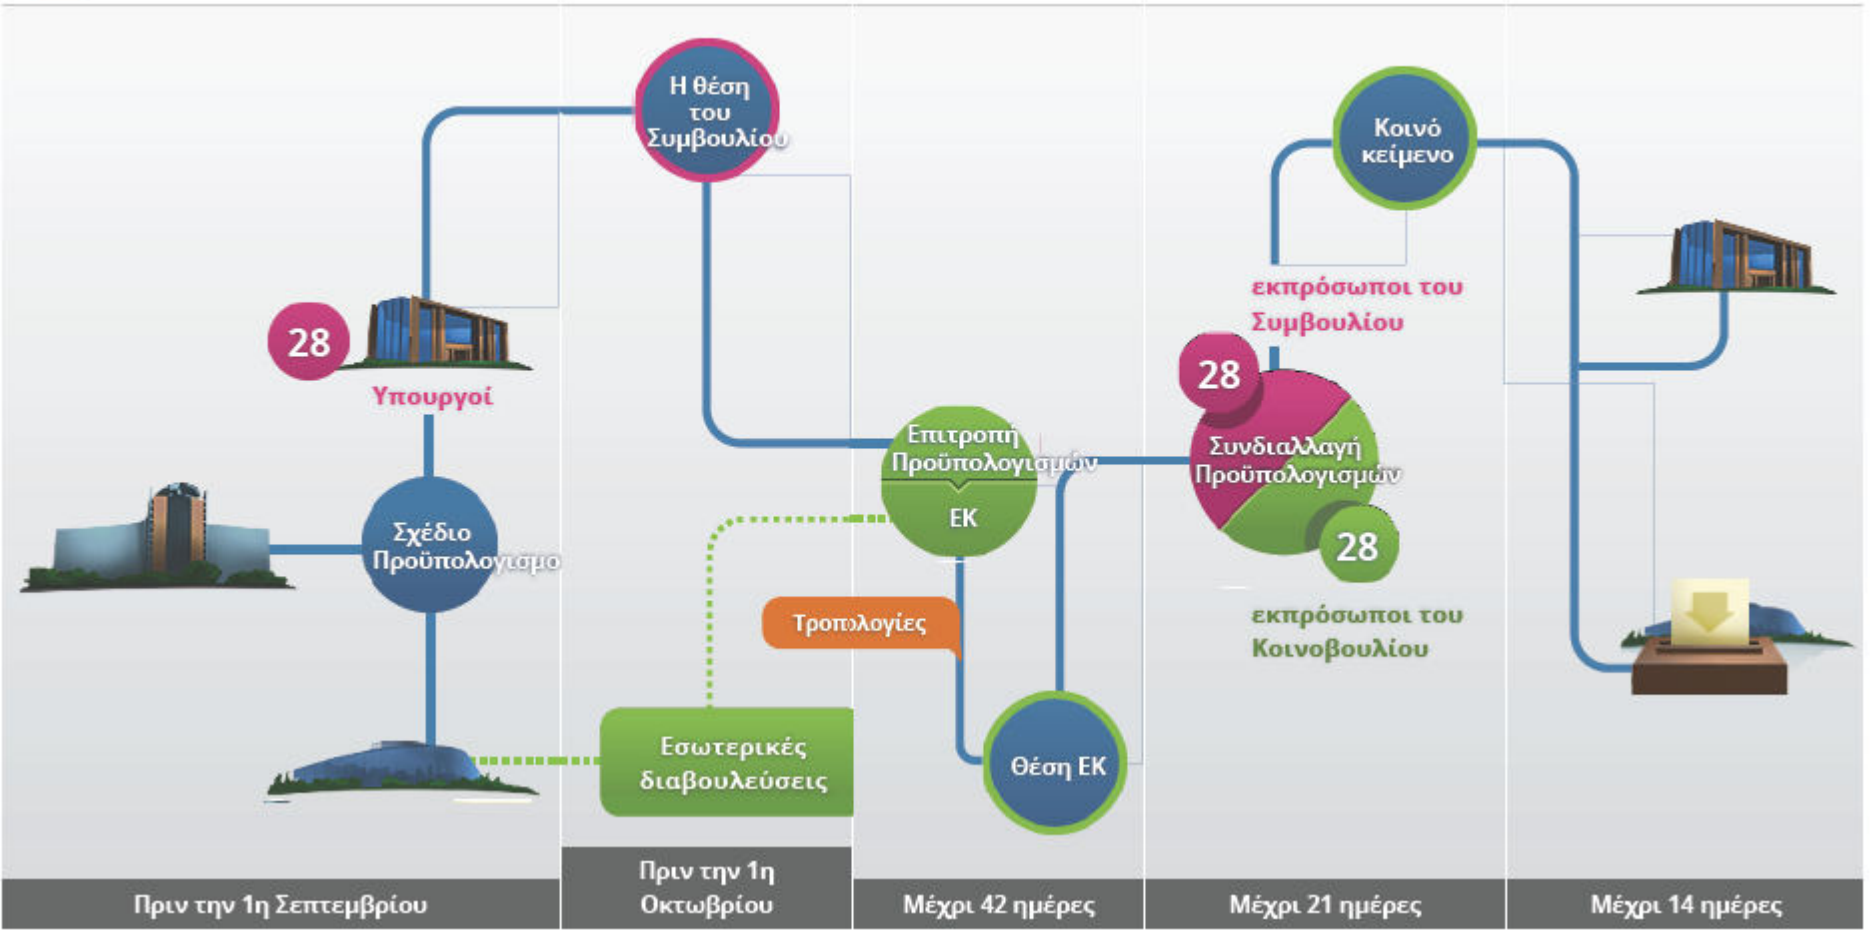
Η θέση του Συμβουλίου

28

Υπουργοί

Σχέδιο Προϋπολογισμο

Εσωτερικές διαβουλεύσεις

Επιτροπή Προϋπολογισμών

ΕΚ

Τροπολογίες

Θέση ΕΚ

Κοινό κείμενο

εκπρόσωποι του Συμβουλίου

28

Συνδιαλλαγή Προϋπολογισμών

28

εκπρόσωποι του Κοινοβουλίου

Πριν την 1η Σεπτεμβρίου

Πριν την 1η Οκτωβρίου

Μέχρι 42 ημέρες

Μέχρι 21 ημέρες

Μέχρι 14 ημέρες